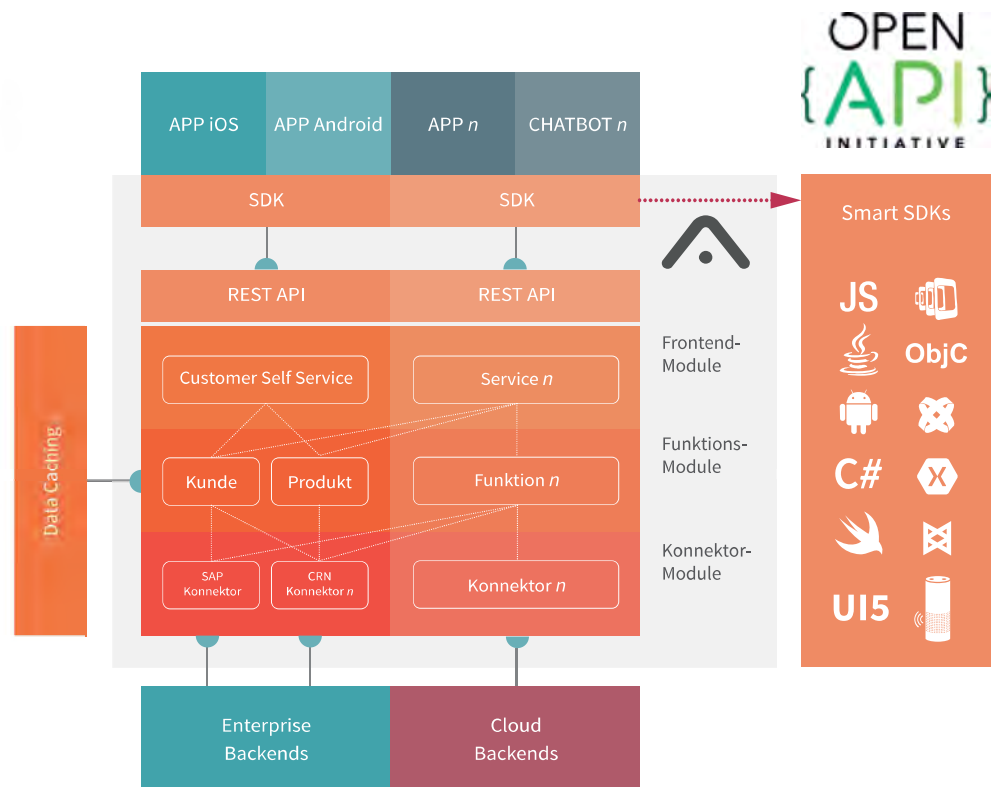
OPEN
{API}
INITIATIVE

APP iOS
APP Android
APP *n*
CHATBOT *n*

SDK
SDK

Smart SDKs

REST API
REST API

Data Caching

Customer Self Service
Service *n*
Frontend-Module

Kunde
Produkt
Funktion *n*
Funktions-Module

SAP Konnektor
CRN Konnektor *n*
Konnektor *n*
Konnektor-Module

JS
ObjC
C#
X
UI5

Enterprise Backends
Cloud Backends